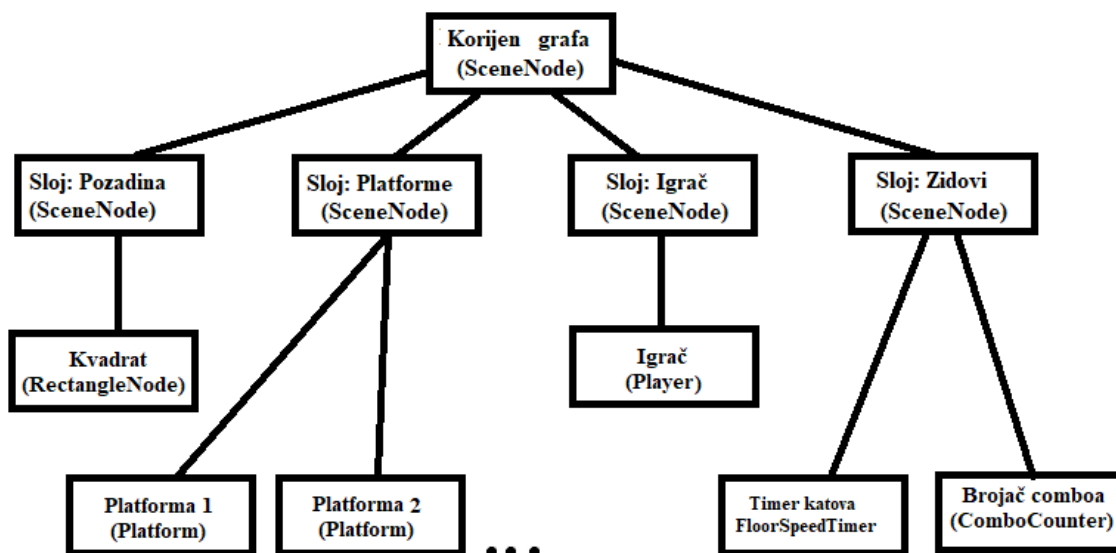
Korijen grafa
(SceneNode)

Sloj: Pozadina
(SceneNode)

Sloj: Platforme
(SceneNode)

Sloj: Igrač
(SceneNode)

Sloj: Zidovi
(SceneNode)

Kvadrat
(RectangleNode)

Igrač
(Player)

Platforma 1
(Platform)

Platforma 2
(Platform)

...

Timer katova
FloorSpeedTimer

Brojač comboa
(ComboCounter)